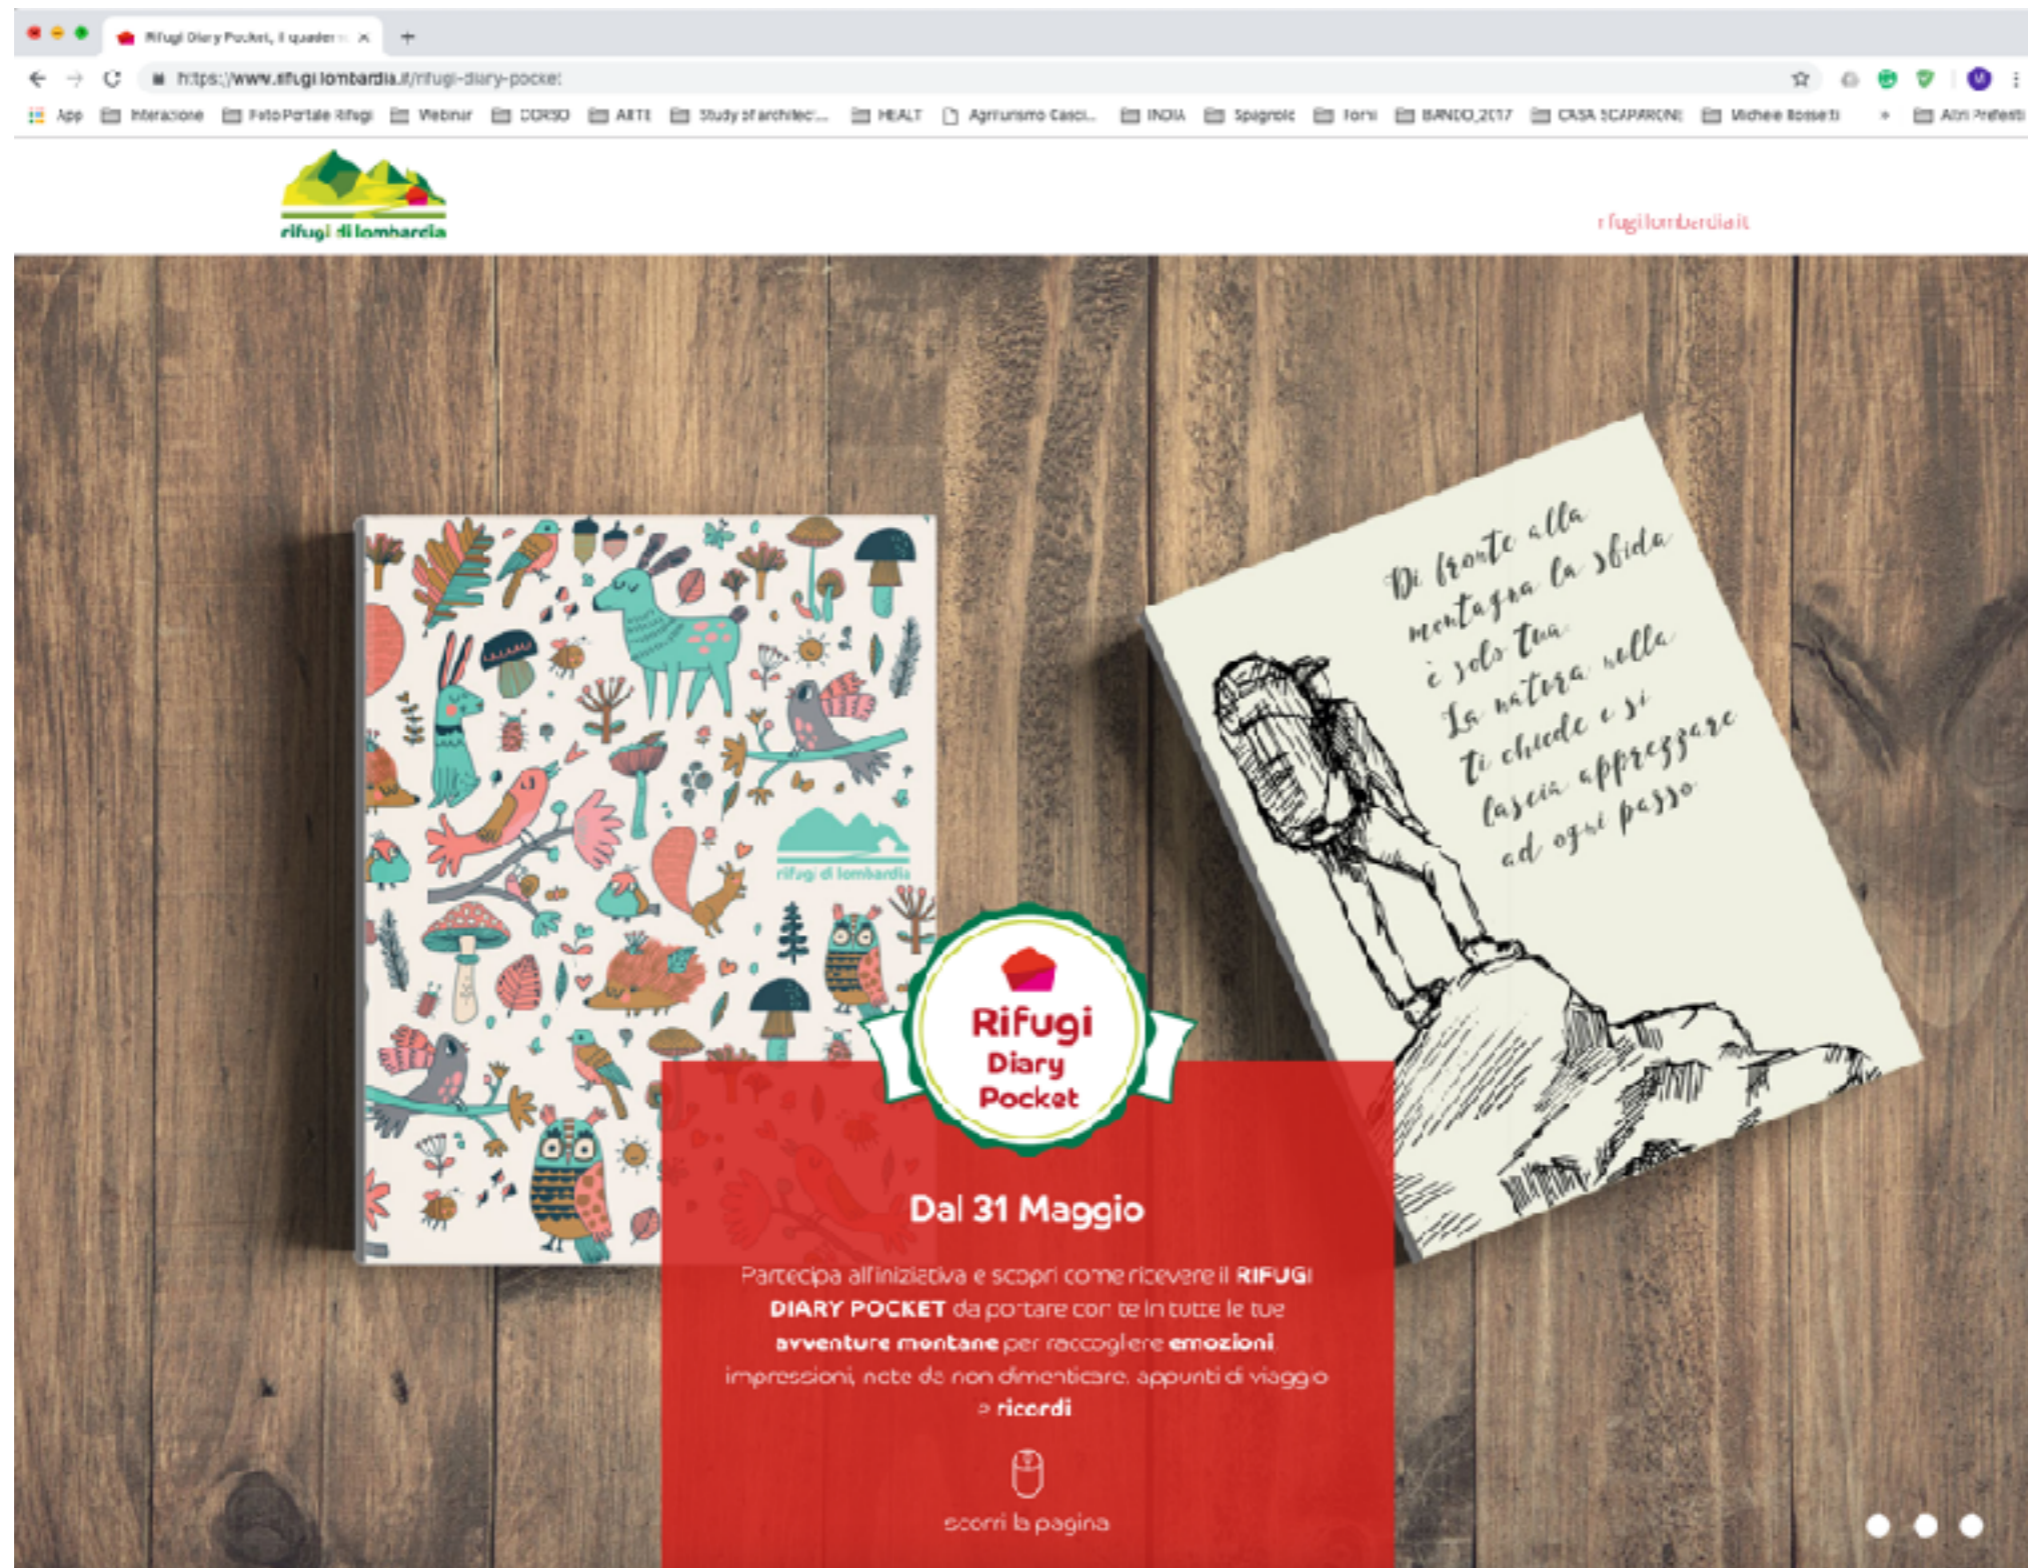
Rifugi Diary Pocket, il quader

https://www.rifugi lombardia.it/rifugi-diary-pocke

App  Interazione  FotoPortale Rifugi  Webinar  CORSO  ARTE  Study of architec...  HEALT  Agriturismo Casci...  INDIA  Spagnolo  Forni  BANDO_2017  CASA SCAPARONE  Michele Bossetti  »  Altri Preferiti

rifugi di lombardia

rifugilombardia.it

rifugi di lombardia

Di fronte alla montagna la sfida è solo tua. La natura nella ti chiede e si lascia apprezzare ad ogni passo

Rifugi Diary Pocket

Dal 31 Maggio

Partecipa all'iniziativa e scopri come ricevere il RIFUGI DIARY POCKET da portare con te in tutte le tue avventure montane per raccogliere emozioni impressioni, note da non dimenticare, appunti di viaggio e ricordi

scorri la pagina